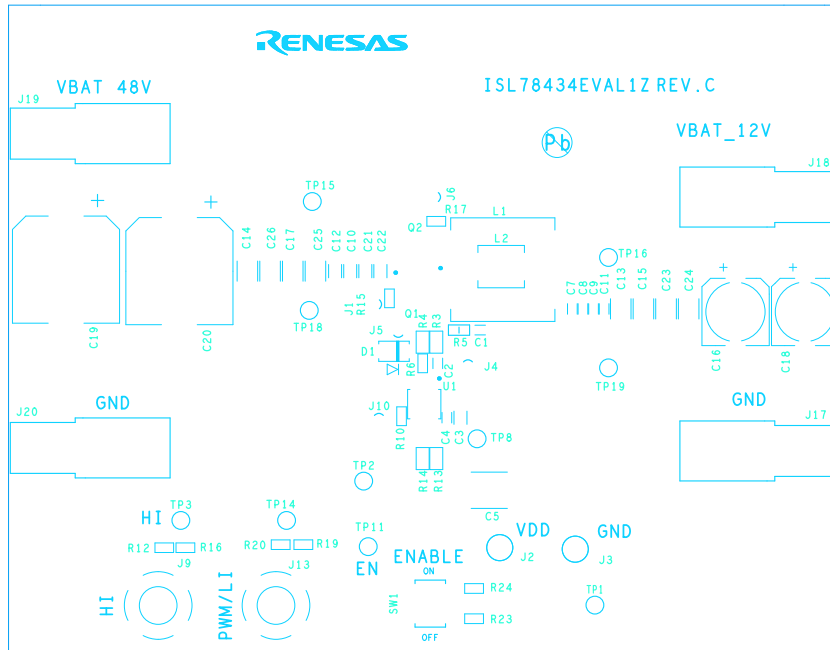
RENESAS

VBAT 48V

J19

ISL78434EVAL1Z REV.C

Pb

VBAT_12V

J18

TP15

J6

R17

L1

Q2

L2

C14 C26 C17 C25 C12 C10 C21 C22

TP16

C7 C8 C9 C11 C13 C15 C23 C24

J1 R15

Q1

R4 R3

TP18

C19

C20

J5

R5 C1

D1

R6

C2

U1

J4

C16

C18

TP19

J20

GND

GND

J17

J10

R10

C4 C3

TP8

TP2

R14 R13

C5

HI

TP3

TP14

R12 R16

J9

R20 R19

J13

TP11

EN

VDD

J2

GND

J3

ENABLE

ON

SW1

R24

R23

OFF

TP1

HI

PWM/LI